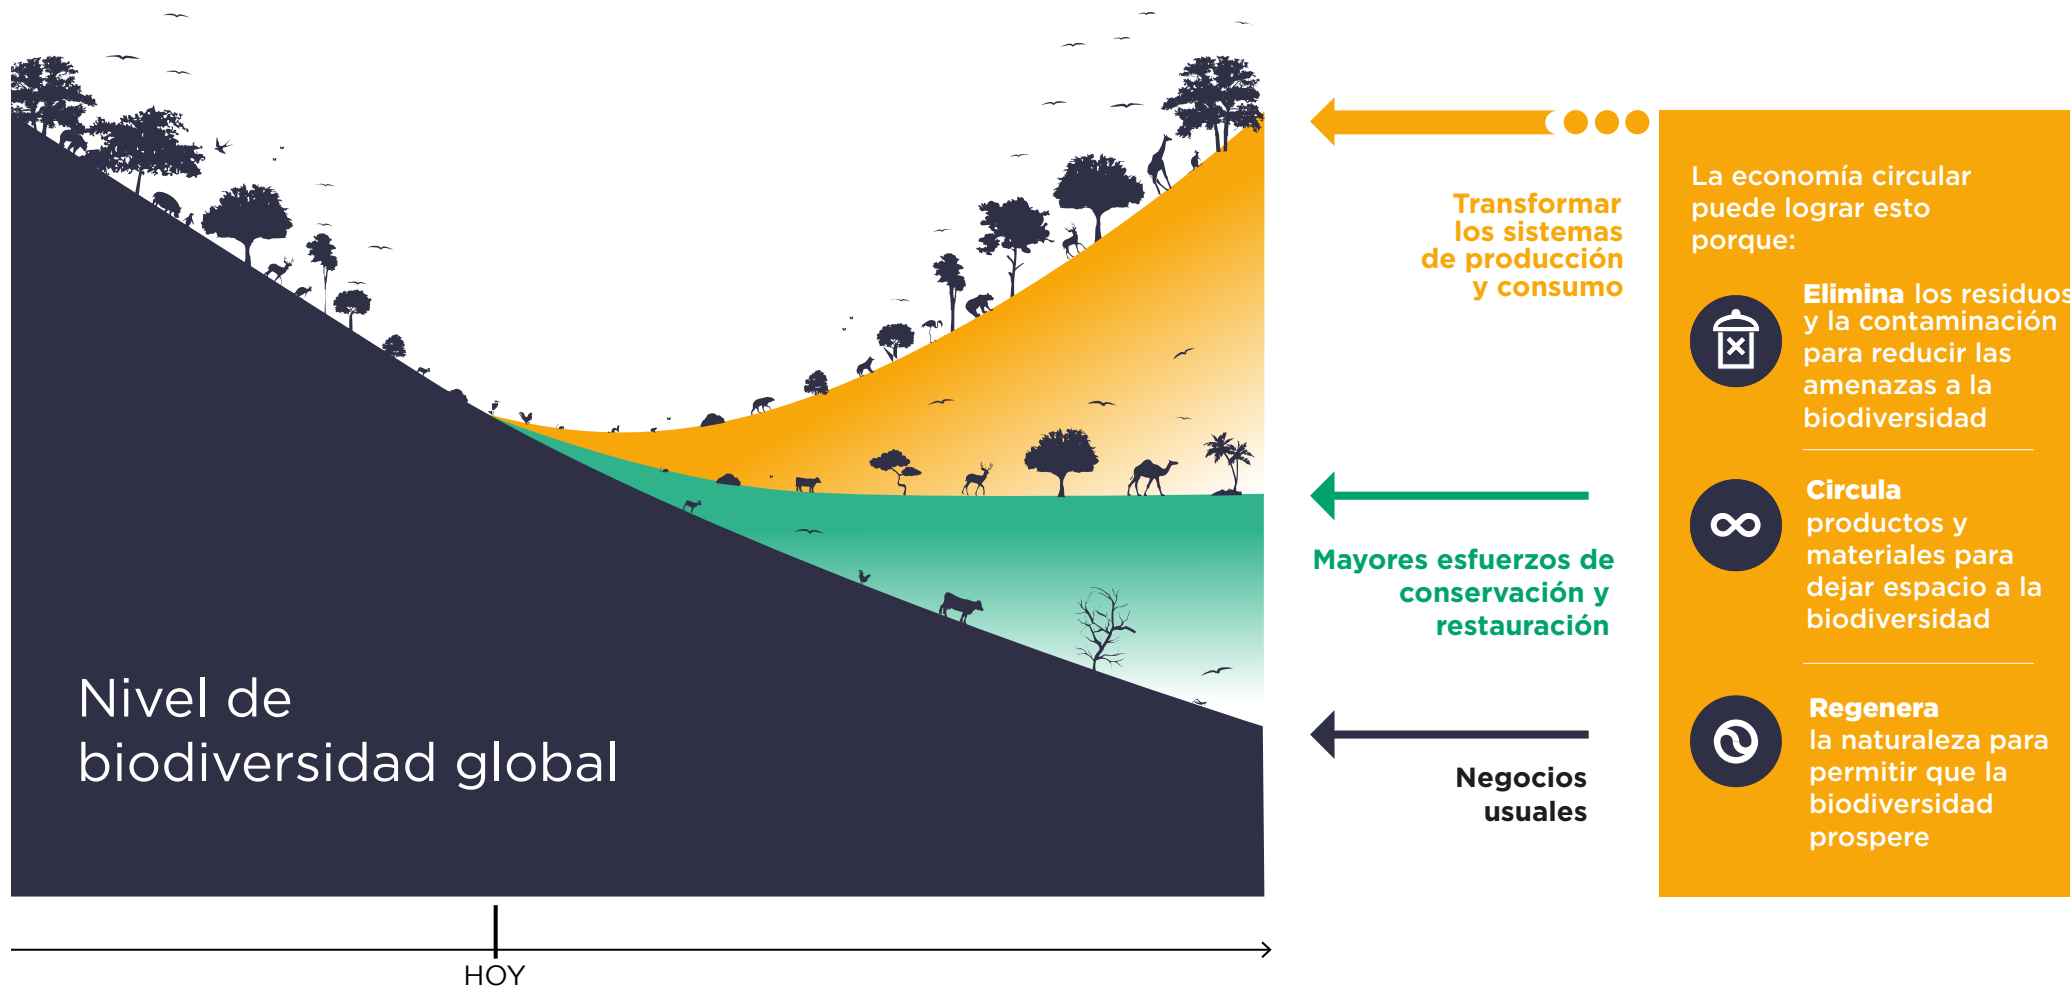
Nivel de biodiversidad global

HOY

Transformar los sistemas de producción y consumo

Mayores esfuerzos de conservación y restauración

Negocios usuales

La economía circular puede lograr esto porque:

Elimina los residuos y la contaminación para reducir las amenazas a la biodiversidad

Circula productos y materiales para dejar espacio a la biodiversidad

Regenera la naturaleza para permitir que la biodiversidad prospere